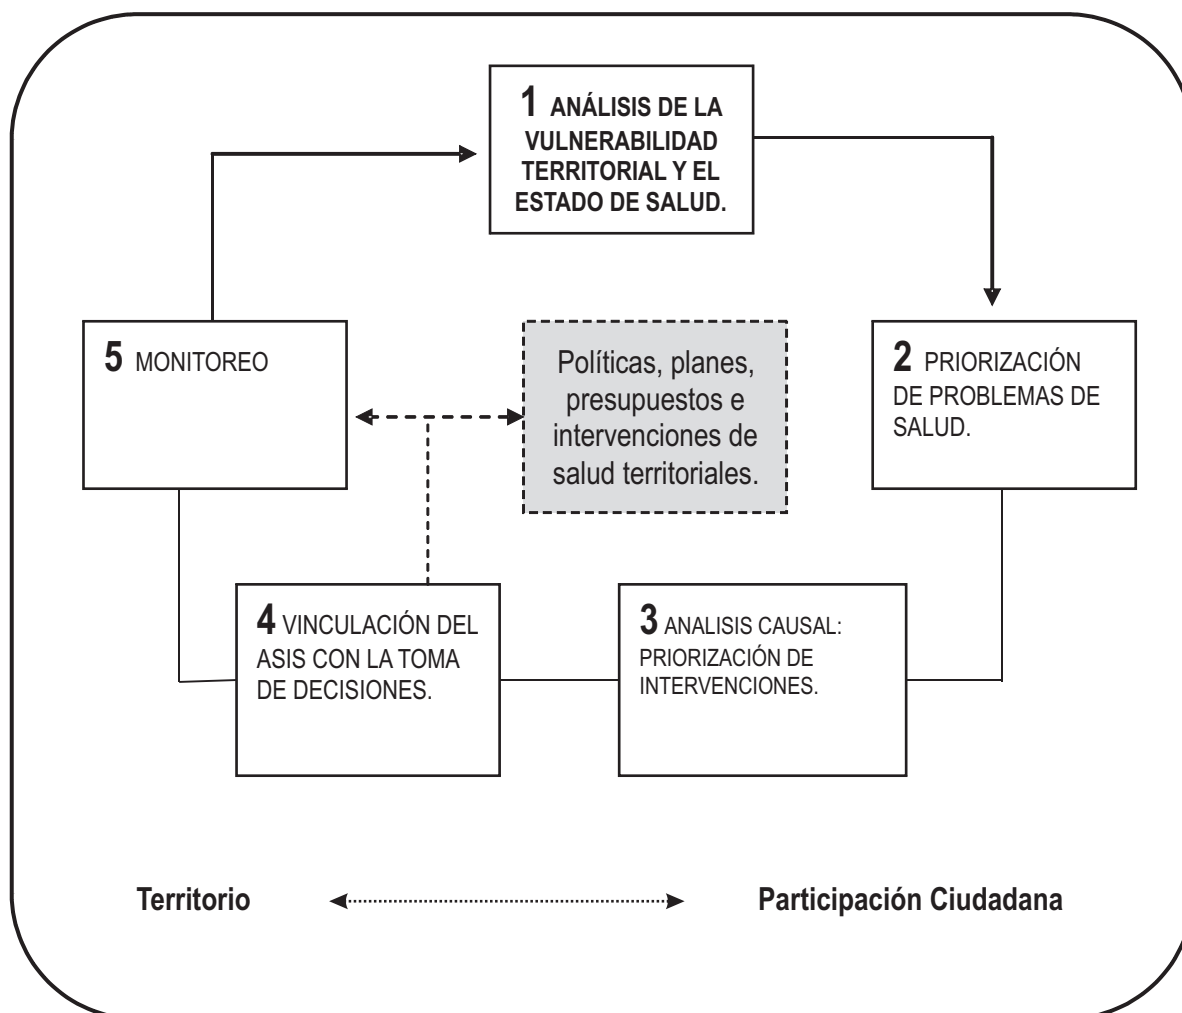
1 ANÁLISIS DE LA VULNERABILIDAD TERRITORIAL Y EL ESTADO DE SALUD.

5 MONITOREO

Políticas, planes, presupuestos e intervenciones de salud territoriales.

2 PRIORIZACIÓN DE PROBLEMAS DE SALUD.

4 VINCULACIÓN DEL ASIS CON LA TOMA DE DECISIONES.

3 ANALISIS CAUSAL: PRIORIZACIÓN DE INTERVENCIONES.

Territorio

Participación Ciudadana